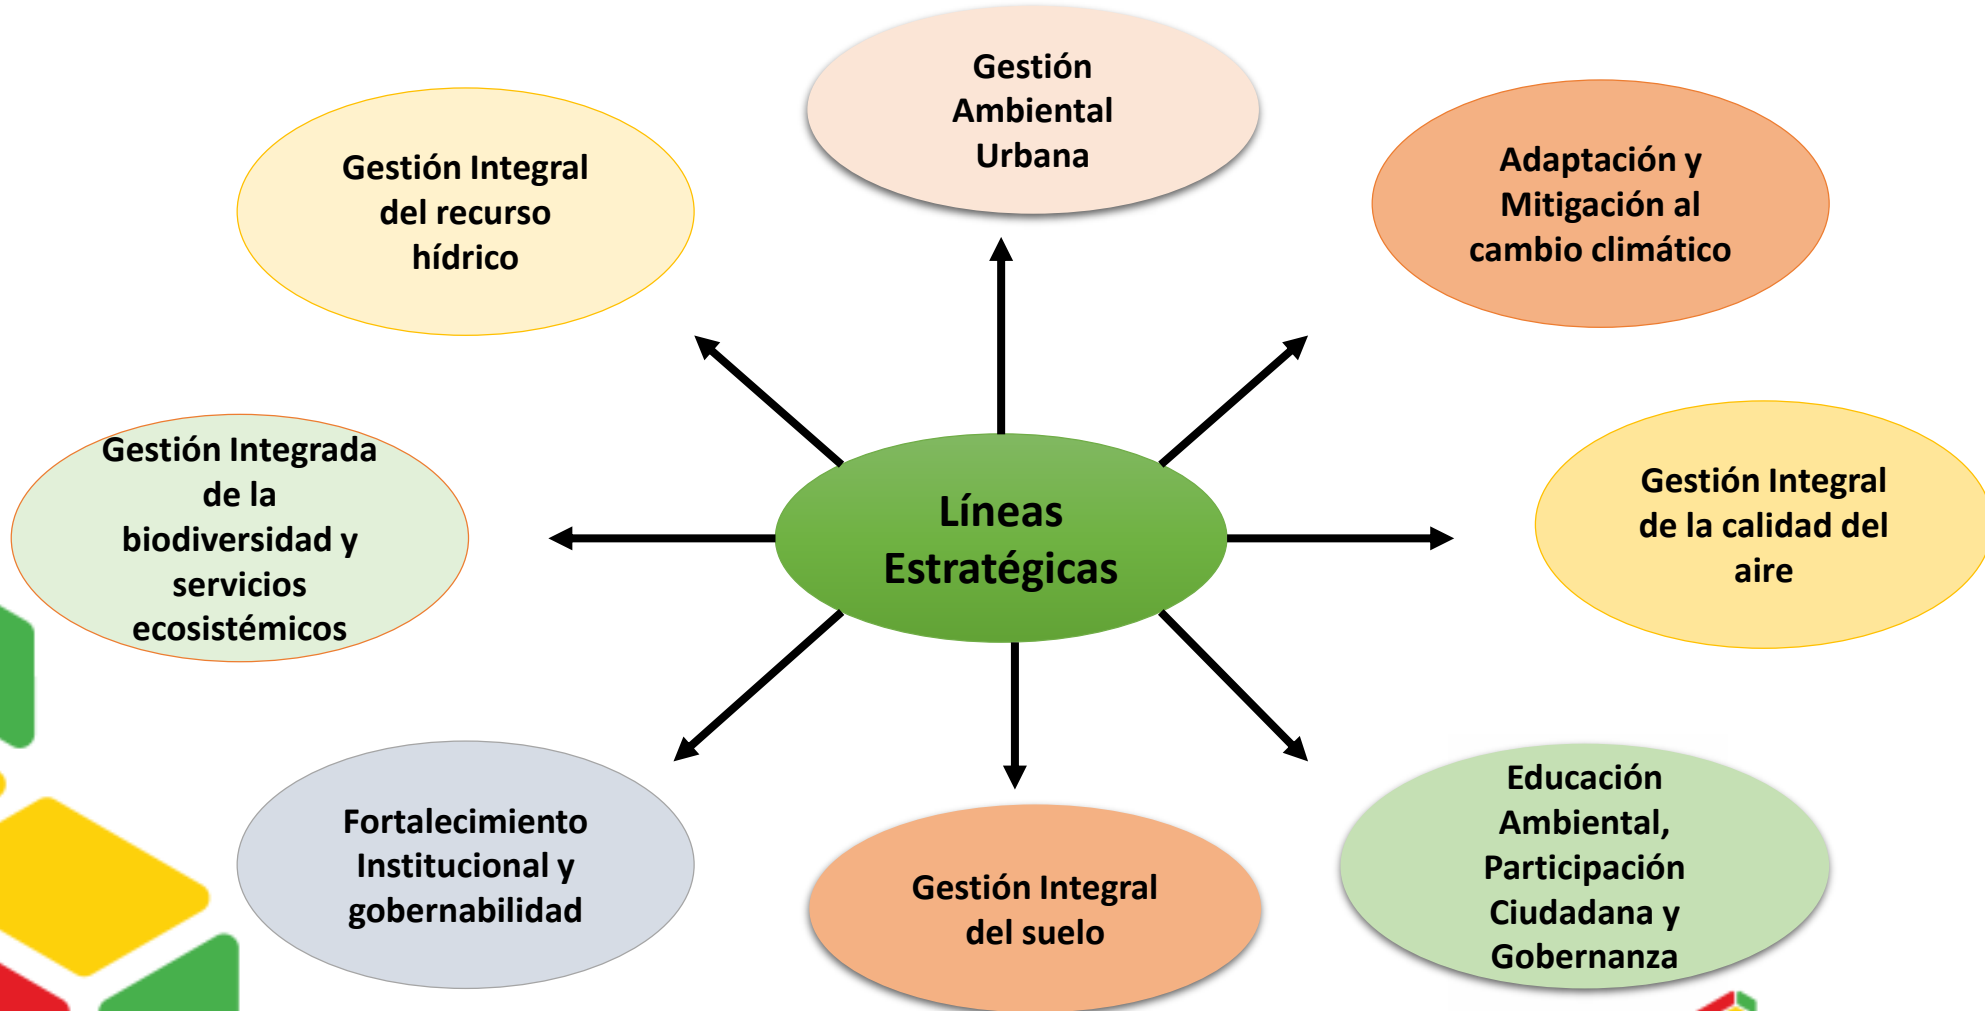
Gestión Ambiental Urbana

Gestión Integral del recurso hídrico

Adaptación y Mitigación al cambio climático

Gestión Integrada de la biodiversidad y servicios ecosistémicos

Líneas Estratégicas

Gestión Integral de la calidad del aire

Fortalecimiento Institucional y gobernabilidad

Gestión Integral del suelo

Educación Ambiental, Participación Ciudadana y Gobernanza